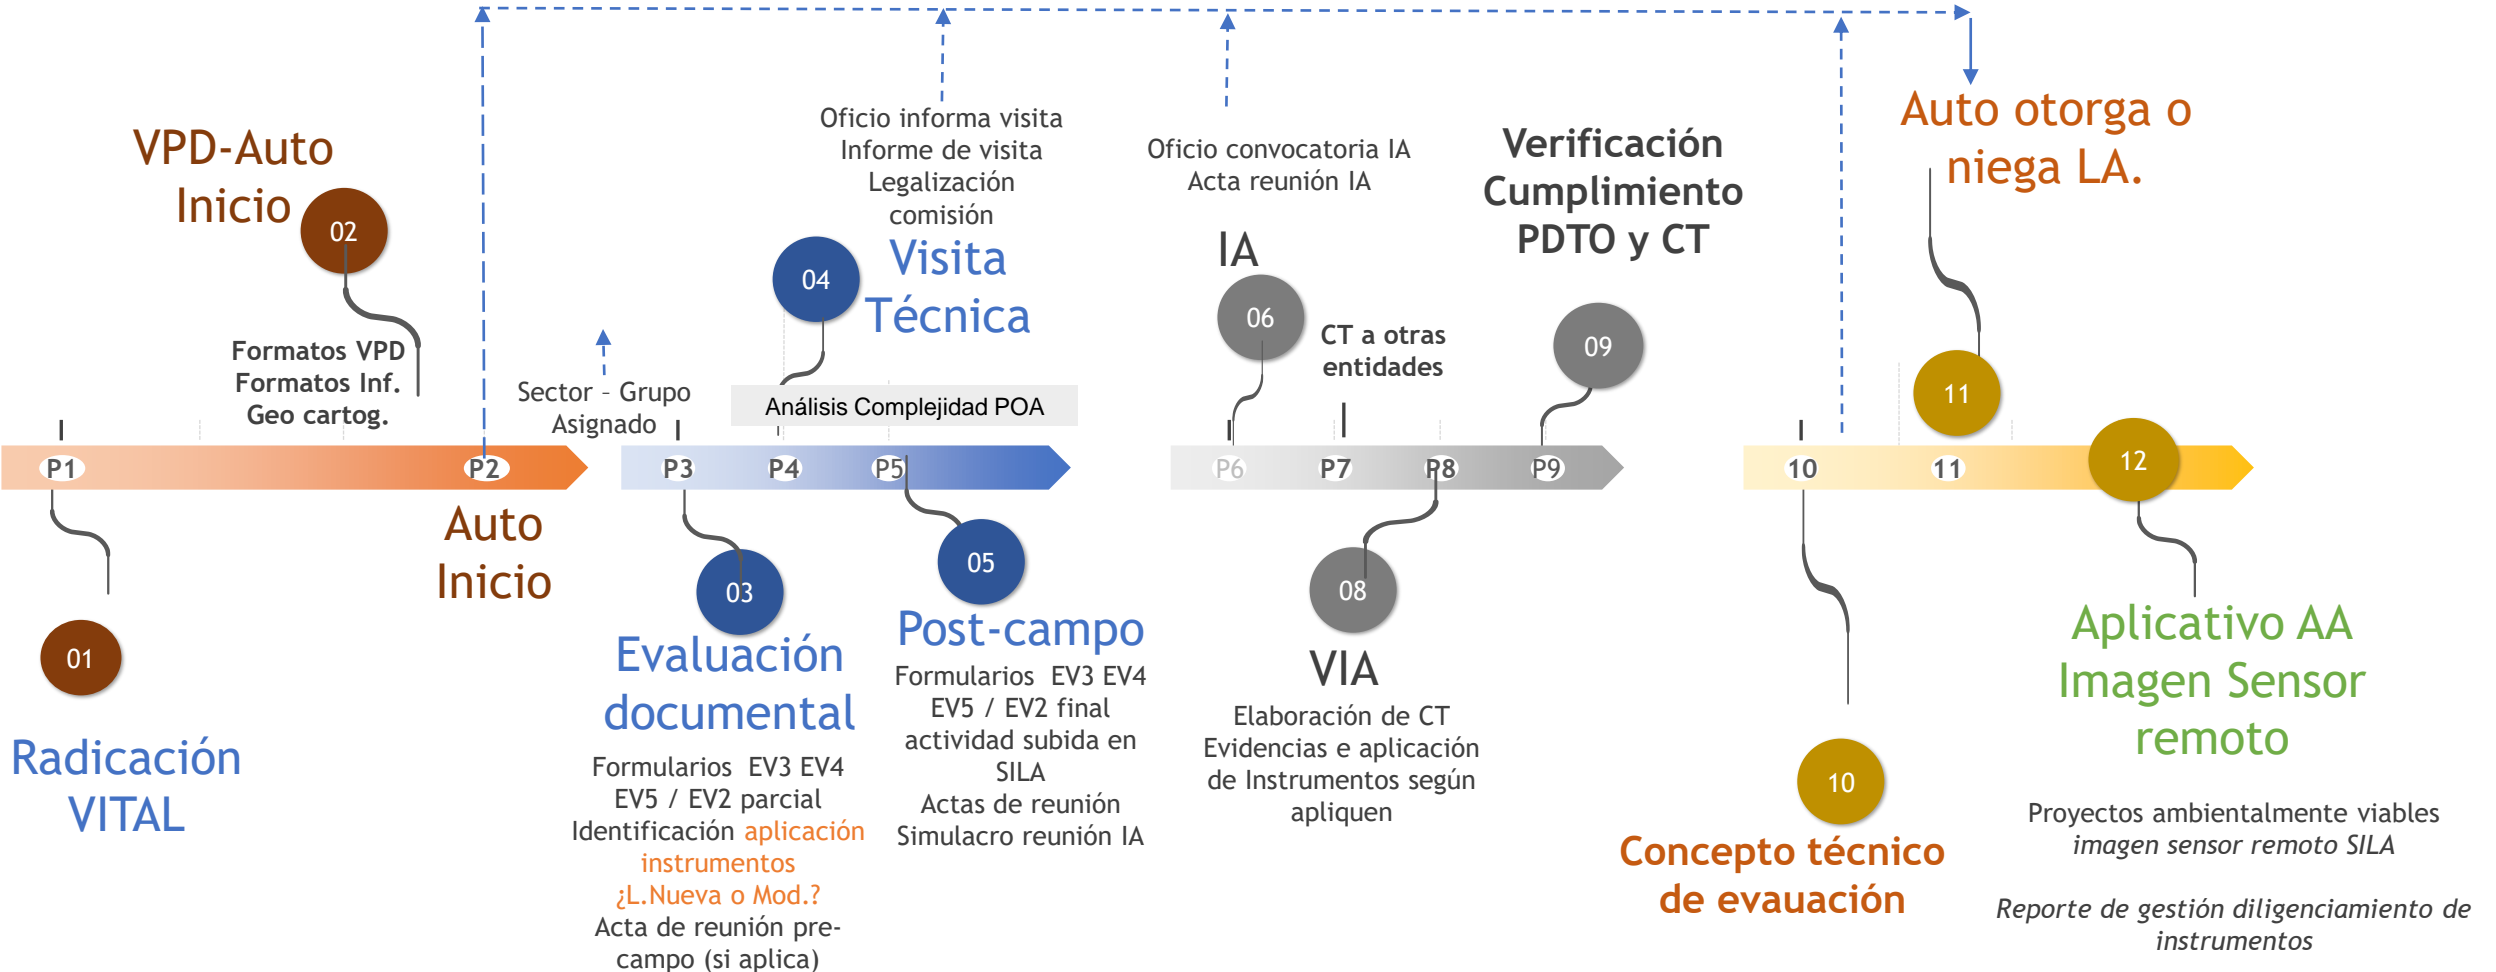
VPD-Auto Inicio

02

Formatos VPD
Formatos Inf.
Geo cartog.

P1

01

Radicación VITAL

P2

Auto Inicio

Sector - Grupo Asignado

P3

03

Evaluación documental

Formularios EV3 EV4
EV5 / EV2 parcial
Identificación aplicación instrumentos
¿L.Nueva o Mod.?
Acta de reunión pre-campo (si aplica)

Oficio informa visita
Informe de visita
Legalización comisión

04

Visita Técnica

Análisis Complejidad POA

P4

P5

05

Post-campo

Formularios EV3 EV4
EV5 / EV2 final
actividad subida en SILA
Actas de reunión
Simulacro reunión IA

Oficio convocatoria IA
Acta reunión IA

IA

06

CT a otras entidades

P6

P7

P8

P9

08

VIA

Elaboración de CT
Evidencias e aplicación de Instrumentos según apliquen

Verificación Cumplimiento PDTO y CT

09

Auto otorga o niega LA.

11

10

11

12

10

Concepto técnico de evauación

Aplicativo AA Imagen Sensor remoto

Proyectos ambientalmente viables
imagen sensor remoto SILA

Reporte de gestión diligenciamiento de instrumentos